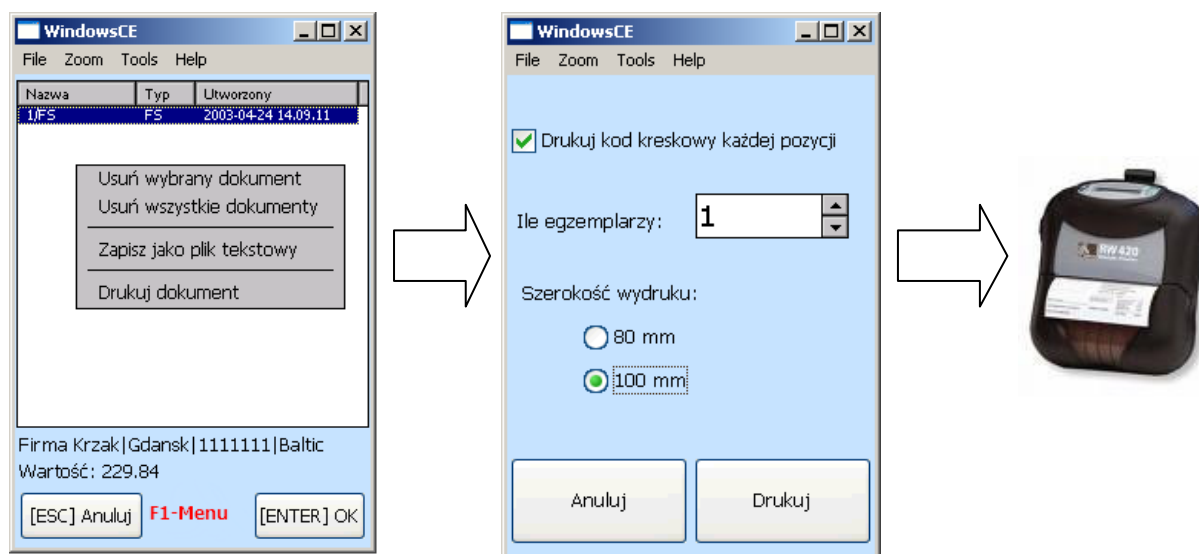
WindowsCE

File Zoom Tools Help

| Nazwa | Typ | Utworzony |
|---|---|---|
| 1/FS | FS | 2003-04-24 14.09.11 |

Usuń wybrany dokument
Usuń wszystkie dokumenty
Zapisz jako plik tekstowy
Drukuj dokument

Firma Krzak|Gdansk|1111111|Baltic
Wartość: 229.84

[ESC] Anuluj F1-Menu [ENTER] OK

WindowsCE

File Zoom Tools Help

Drukuj kod kreskowy każdej pozycji

Ile egzemplarzy: 1

Szerokość wydruku:

80 mm

100 mm

Anuluj Drukuj

RW 420